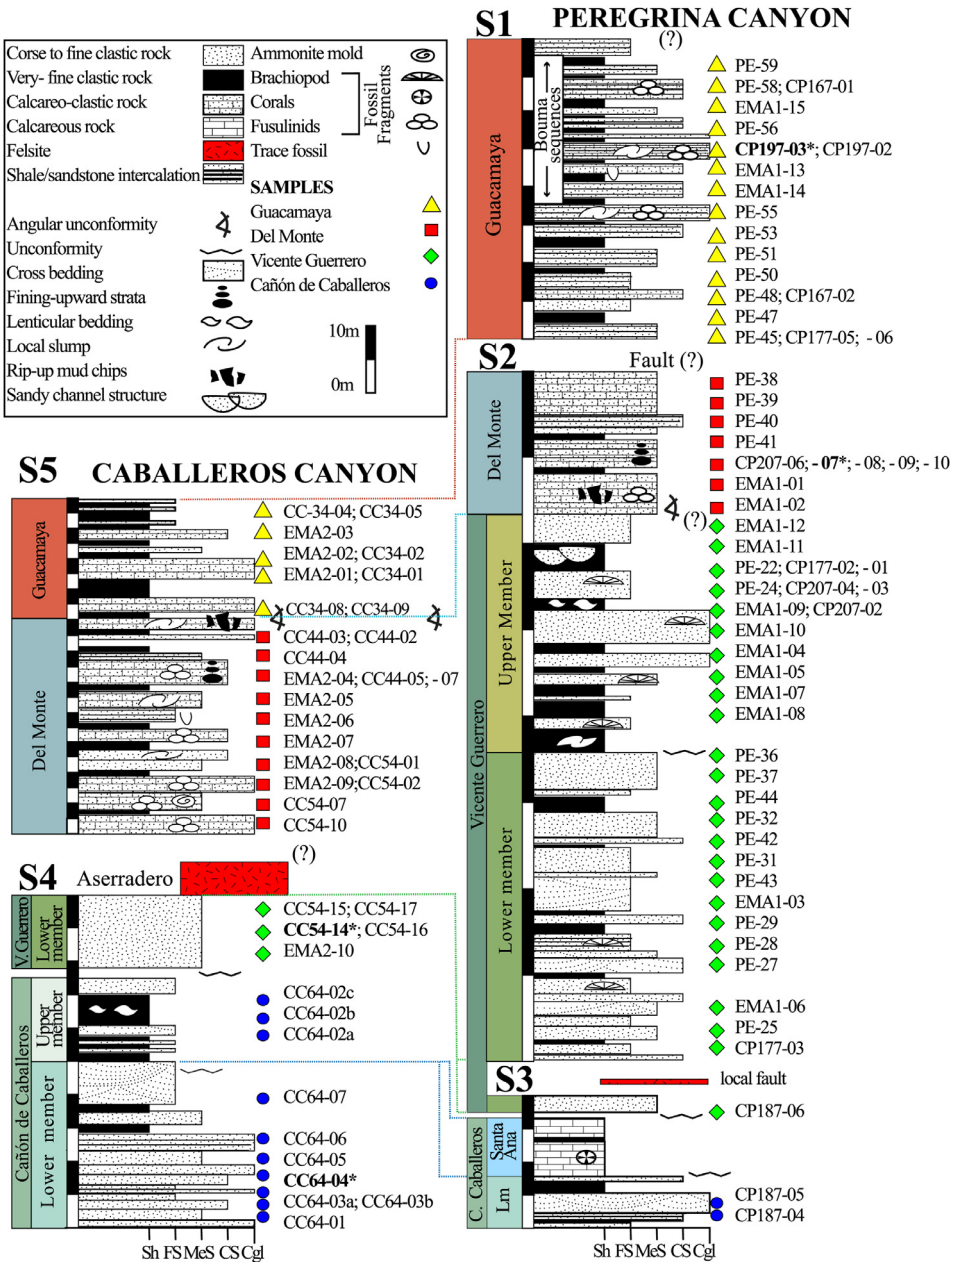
Corse to fine clastic rock
Very- fine clastic rock
Calcareo-clastic rock
Calcareous rock
Felsite
Shale/sandstone intercalation

Ammonite mold
Brachiopod
Corals
Fusulinids
Trace fossil
Fossil Fragments

Angular unconformity
Unconformity
Cross bedding
Fining-upward strata
Lenticular bedding
Local slump
Rip-up mud chips
Sandy channel structure

SAMPLES
Guacamaya
Del Monte
Vicente Guerrero
Cañón de Caballeros

10m
0m

S1 PEREGRINA CANYON
(?)
Guacamaya
Bouma sequences
PE-59
PE-58; CP167-01
EMA1-15
PE-56
**CP197-03***; CP197-02
EMA1-13
EMA1-14
PE-55
PE-53
PE-51
PE-50
PE-48; CP167-02
PE-47
PE-45; CP177-05; - 06

S2
Fault (?)
Del Monte
PE-38
PE-39
PE-40
PE-41
CP207-06; - **07***; - 08; - 09; - 10
EMA1-01
EMA1-02
(?)
Vicente Guerrero
Upper Member
EMA1-12
EMA1-11
PE-22; CP177-02; - 01
PE-24; CP207-04; - 03
EMA1-09; CP207-02
EMA1-10
EMA1-04
EMA1-05
EMA1-07
EMA1-08
Lower member
PE-36
PE-37
PE-44
PE-32
PE-42
PE-31
PE-43
EMA1-03
PE-29
PE-28
PE-27
EMA1-06
PE-25
CP177-03

S3
local fault
CP187-06
C. Caballeros
Santa Ana
Lm
CP187-05
CP187-04
Sh FS MeS CS Cgl

S5 CABALLEROS CANYON
Guacamaya
CC-34-04; CC34-05
EMA2-03
EMA2-02; CC34-02
EMA2-01; CC34-01
CC34-08; CC34-09
Del Monte
CC44-03; CC44-02
CC44-04
EMA2-04; CC44-05; - 07
EMA2-05
EMA2-06
EMA2-07
EMA2-08;CC54-01
EMA2-09;CC54-02
CC54-07
CC54-10

S4 Aserradero
(?)
V. Guerrero
Lower member
CC54-15; CC54-17
**CC54-14***; CC54-16
EMA2-10
Cañón de Caballeros
Upper member
CC64-02c
CC64-02b
CC64-02a
Lower member
CC64-07
CC64-06
CC64-05
**CC64-04***
CC64-03a; CC64-03b
CC64-01
Sh FS MeS CS Cgl